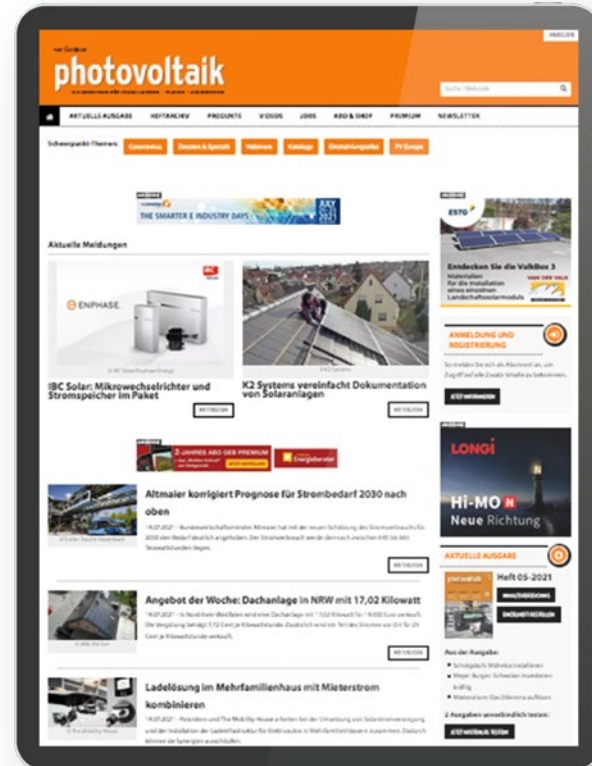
photovoltaik

ANMELDEN

Suche/Website

AKTUELLE AUSGABE HEFTARCHIV PRODUKTE VIDEOS JOBS ABO & SHOP PREMIUM NEWSLETTER

Schwerpunkt-Themen: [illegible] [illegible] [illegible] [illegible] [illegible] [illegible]

THE SMARTER E INDUSTRY DAYS JULY 2021

Aktuelle Meldungen

ENPHASE

IBC Solar: Mikrowechselrichter und Stromspeicher im Paket

AKTUELLES

K2 Systems vereinfacht Dokumentation von Solaranlagen

AKTUELLES

2-JAHRES ABO GEB PREMIUM

Altmaier korrigiert Prognose für Strombedarf 2030 nach oben

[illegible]

AKTUELLES

Angebot der Woche: Dachanlage in NRW mit 17,02 Kilowatt

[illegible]

AKTUELLES

Ladelösung im Mehrfamilienhaus mit Mieterstrom kombinieren

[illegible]

ESTG

Entdecken Sie die Valkbox 3

ANMELDUNG UND REGISTRIERUNG

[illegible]

JETZT INFORMIEREN

LONGi

Hi-MO N

Neue Richtung

AKTUELLE AUSGABE

Heft 05-2021

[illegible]

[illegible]

Aus der Ausgabe:

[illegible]

JETZT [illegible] TESTEN